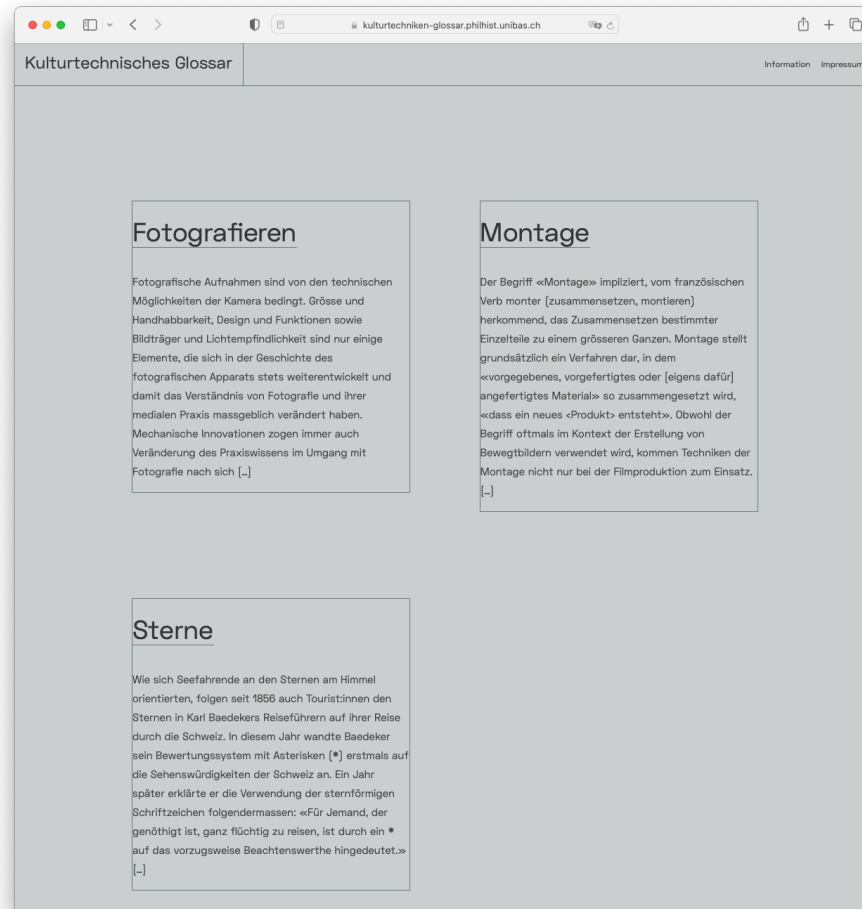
kulturtechniken-glossar.philhist.unibas.ch

Kulturtechnisches Glossar

Information Impressum

Fotografieren

Fotografische Aufnahmen sind von den technischen Möglichkeiten der Kamera bedingt. Grösse und Handhabbarkeit, Design und Funktionen sowie Bildträger und Lichtempfindlichkeit sind nur einige Elemente, die sich in der Geschichte des fotografischen Apparats stets weiterentwickelt und damit das Verständnis von Fotografie und ihrer medialen Praxis massgeblich verändert haben. Mechanische Innovationen zogen immer auch Veränderung des Praxiswissens im Umgang mit Fotografie nach sich [...]

Montage

Der Begriff «Montage» impliziert, vom französischen Verb monter (zusammensetzen, montieren) herkommend, das Zusammensetzen bestimmter Einzelteile zu einem grösseren Ganzen. Montage stellt grundsätzlich ein Verfahren dar, in dem «vorgegebenes, vorgefertigtes oder [eigens dafür] angefertigtes Material» so zusammengesetzt wird, «dass ein neues ‹Produkt› entsteht». Obwohl der Begriff oftmals im Kontext der Erstellung von Bewegtbildern verwendet wird, kommen Techniken der Montage nicht nur bei der Filmproduktion zum Einsatz. [...]

Sterne

Wie sich Seefahrende an den Sternen am Himmel orientierten, folgen seit 1856 auch Tourist:innen den Sternen in Karl Baedekers Reiseführern auf ihrer Reise durch die Schweiz. In diesem Jahr wandte Baedeker sein Bewertungssystem mit Asterisken (*) erstmals auf die Sehenswürdigkeiten der Schweiz an. Ein Jahr später erklärte er die Verwendung der sternförmigen Schriftzeichen folgendermassen: «Für Jemand, der genöthigt ist, ganz flüchtig zu reisen, ist durch ein * auf das vorzugsweise Beachtenswerthe hingedeutet.» [...]